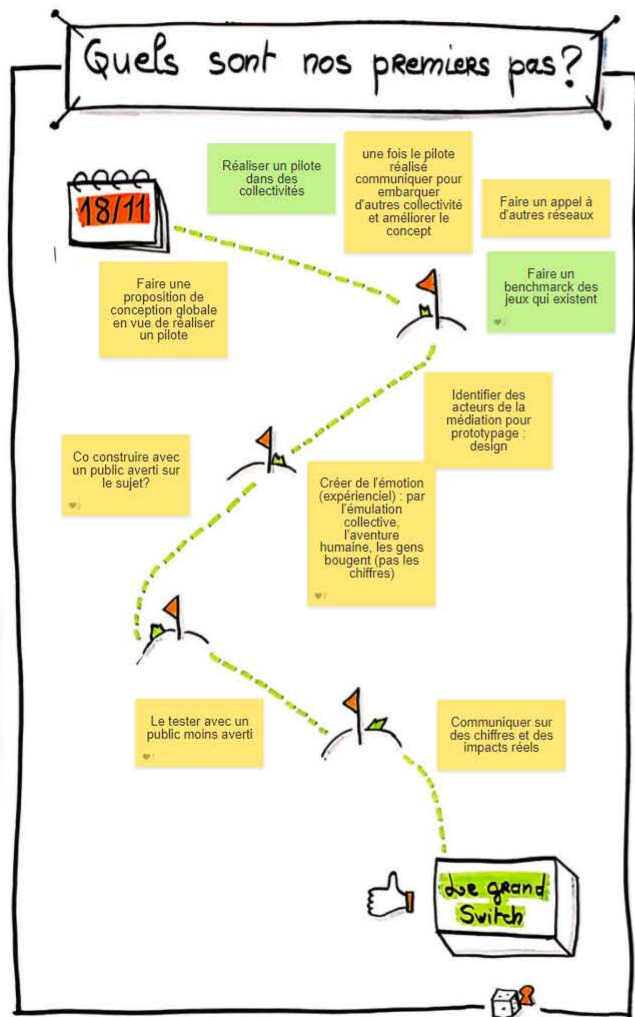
Quels sont nos premiers pas?

18/11

Réaliser un pilote dans des collectivités

une fois le pilote réalisé communiquer pour embarquer d'autres collectivité et améliorer le concept

Faire un appel à d'autres réseaux

Faire une proposition de conception globale en vue de réaliser un pilote

Faire un benchmarck des jeux qui existent

Identifier des acteurs de la médiation pour prototypage : design

Co construire avec un public averti sur le sujet?

Créer de l'émotion (expérienciel) : par l'émulation collective, l'aventure humaine, les gens bougent (pas les chiffres)

Le tester avec un public moins averti

Communiquer sur des chiffres et des impacts réels

Le grand Switch